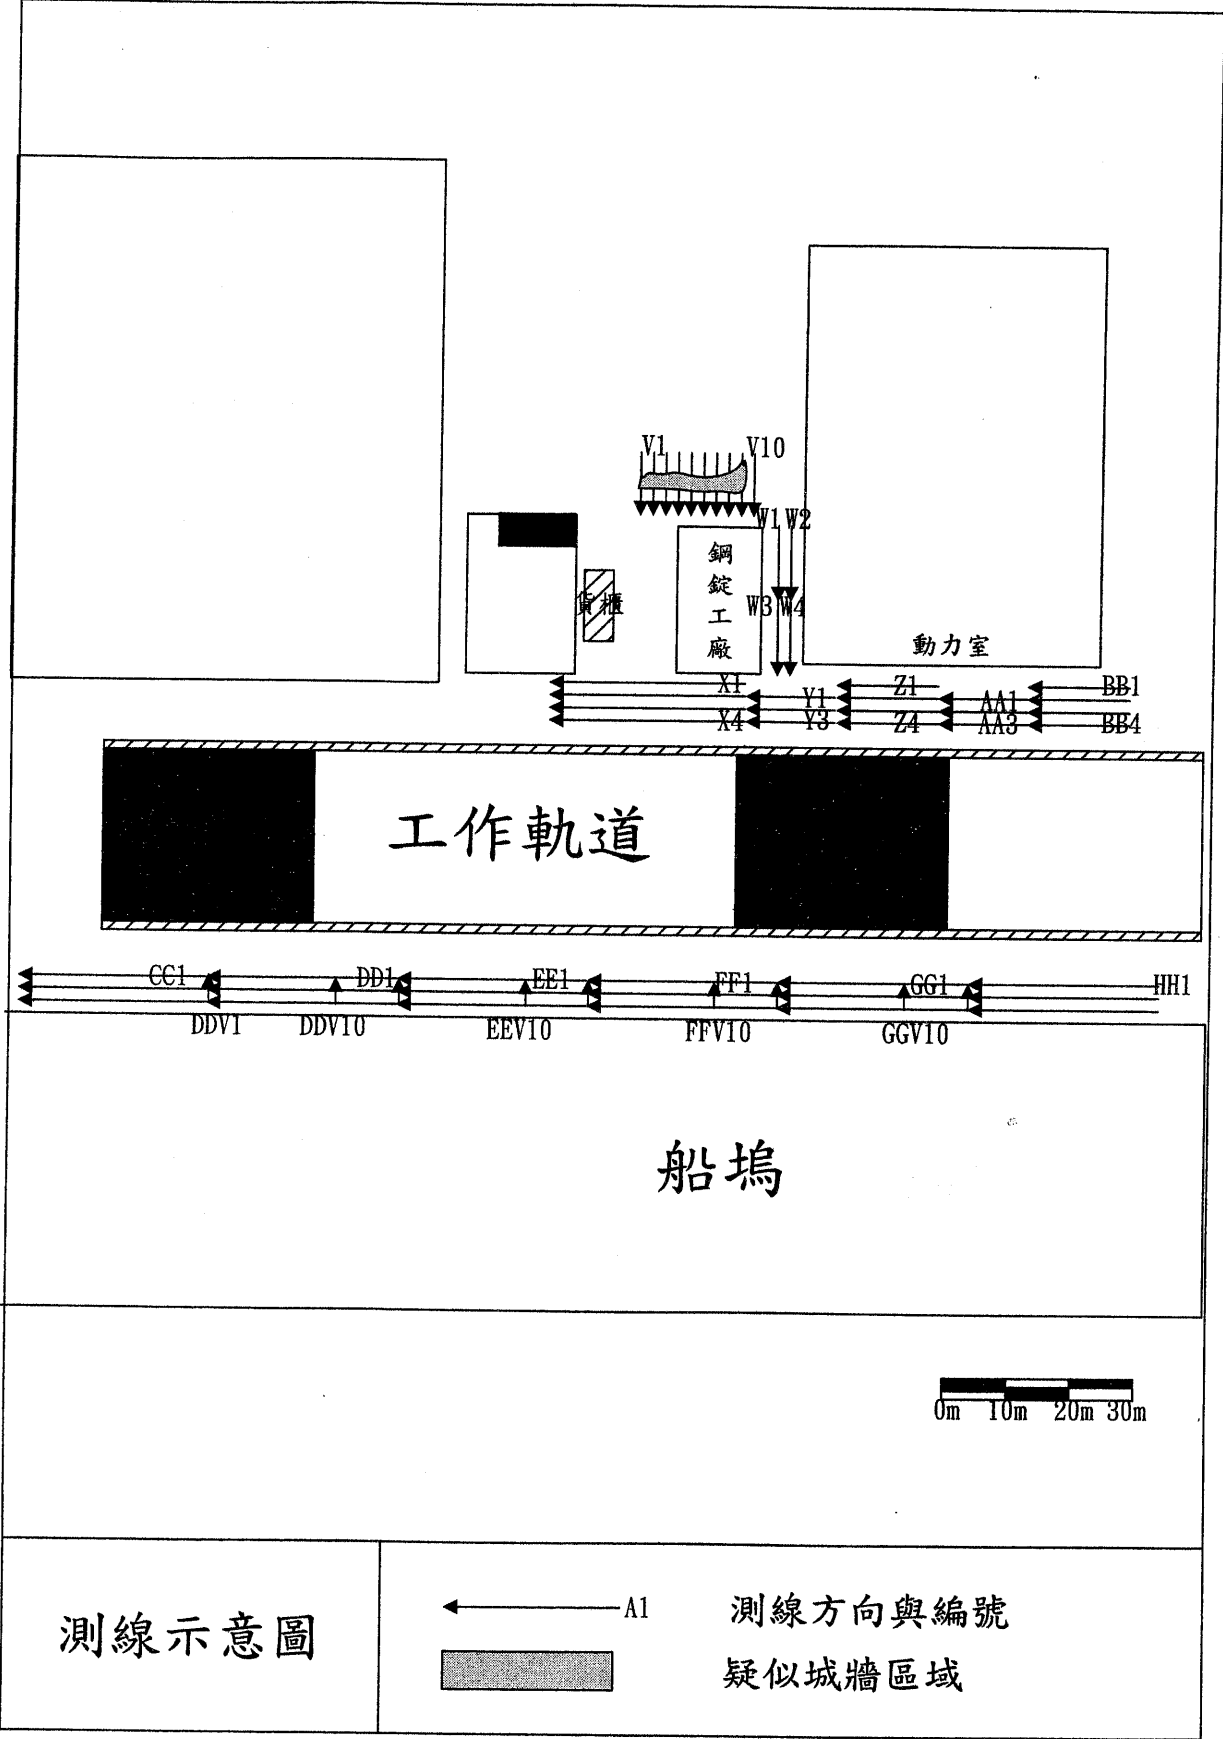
V1
V10
W1 W2
鋼
錠
工
廠
貨櫃
W3 W4
動力室
X1
Y1
Z1
AA1
BB1
X4
Y3
Z4
AA3
BB4
工作軌道
CC1
DD1
EE1
FF1
GG1
HH1
DDV1
DDV10
EEV10
FFV10
GGV10
船塢
0m 10m 20m 30m

測線示意圖

A1 測線方向與編號

疑似城牆區域